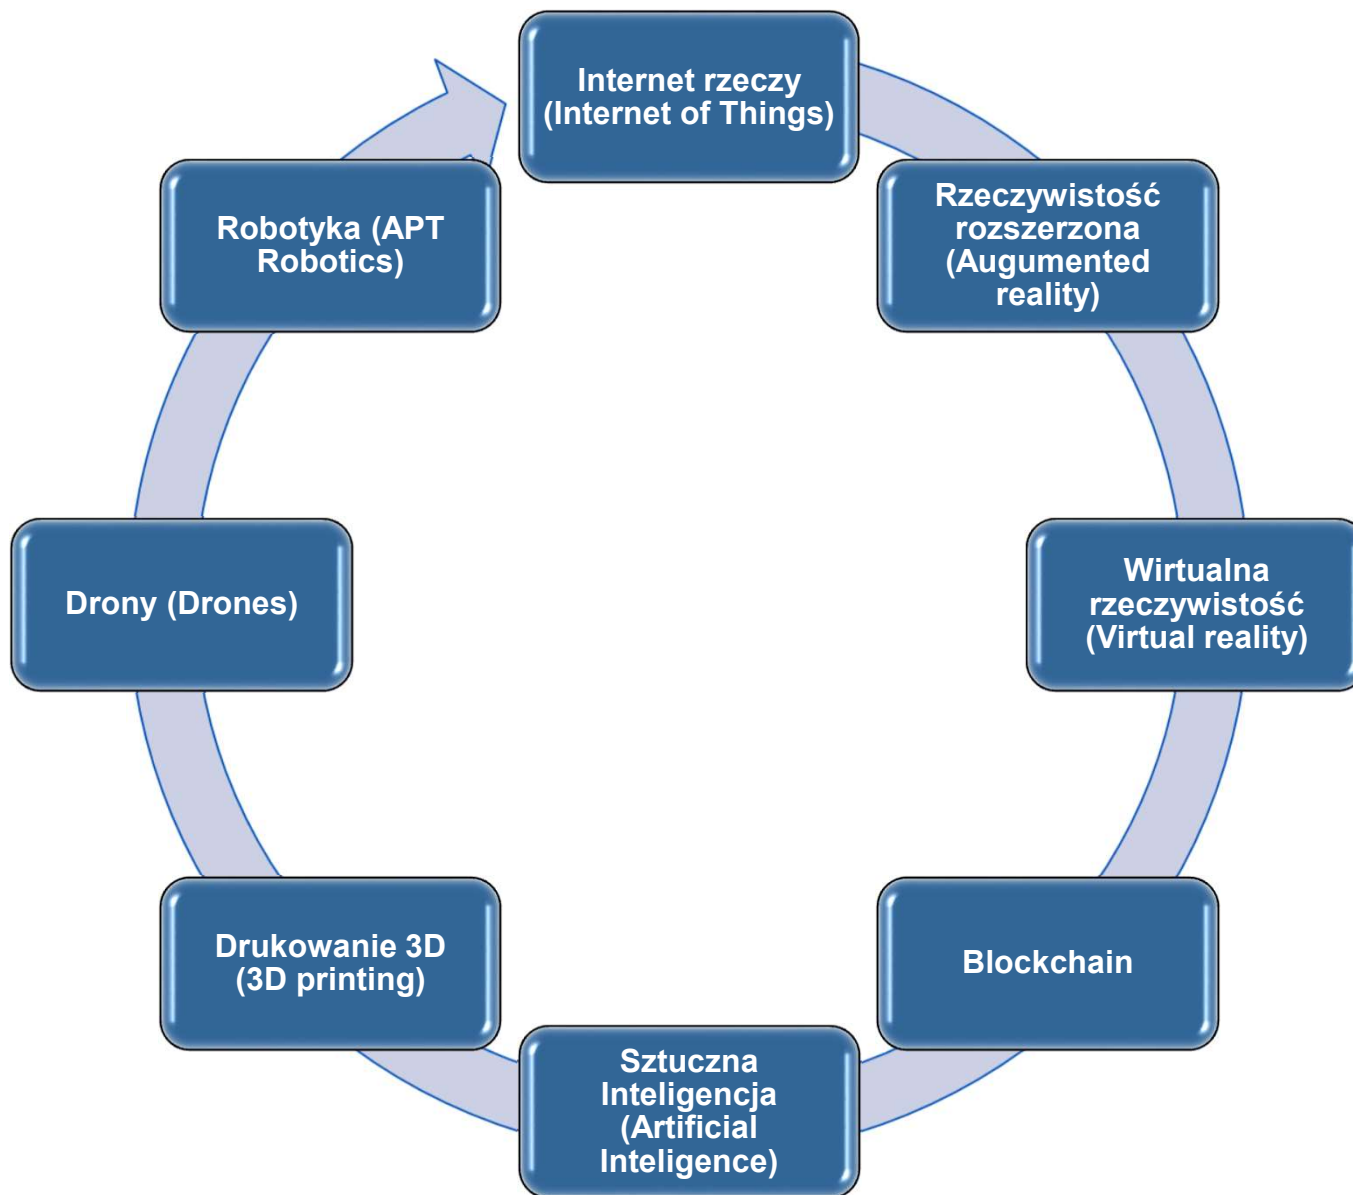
Internet rzeczy (Internet of Things)

Rzeczywistość rozszerzona (Augumented reality)

Wirtualna rzeczywistość (Virtual reality)

Blockchain

Sztuczna Inteligencja (Artificial Inteligence)

Drukowanie 3D (3D printing)

Drony (Drones)

Robotyka (APT Robotics)